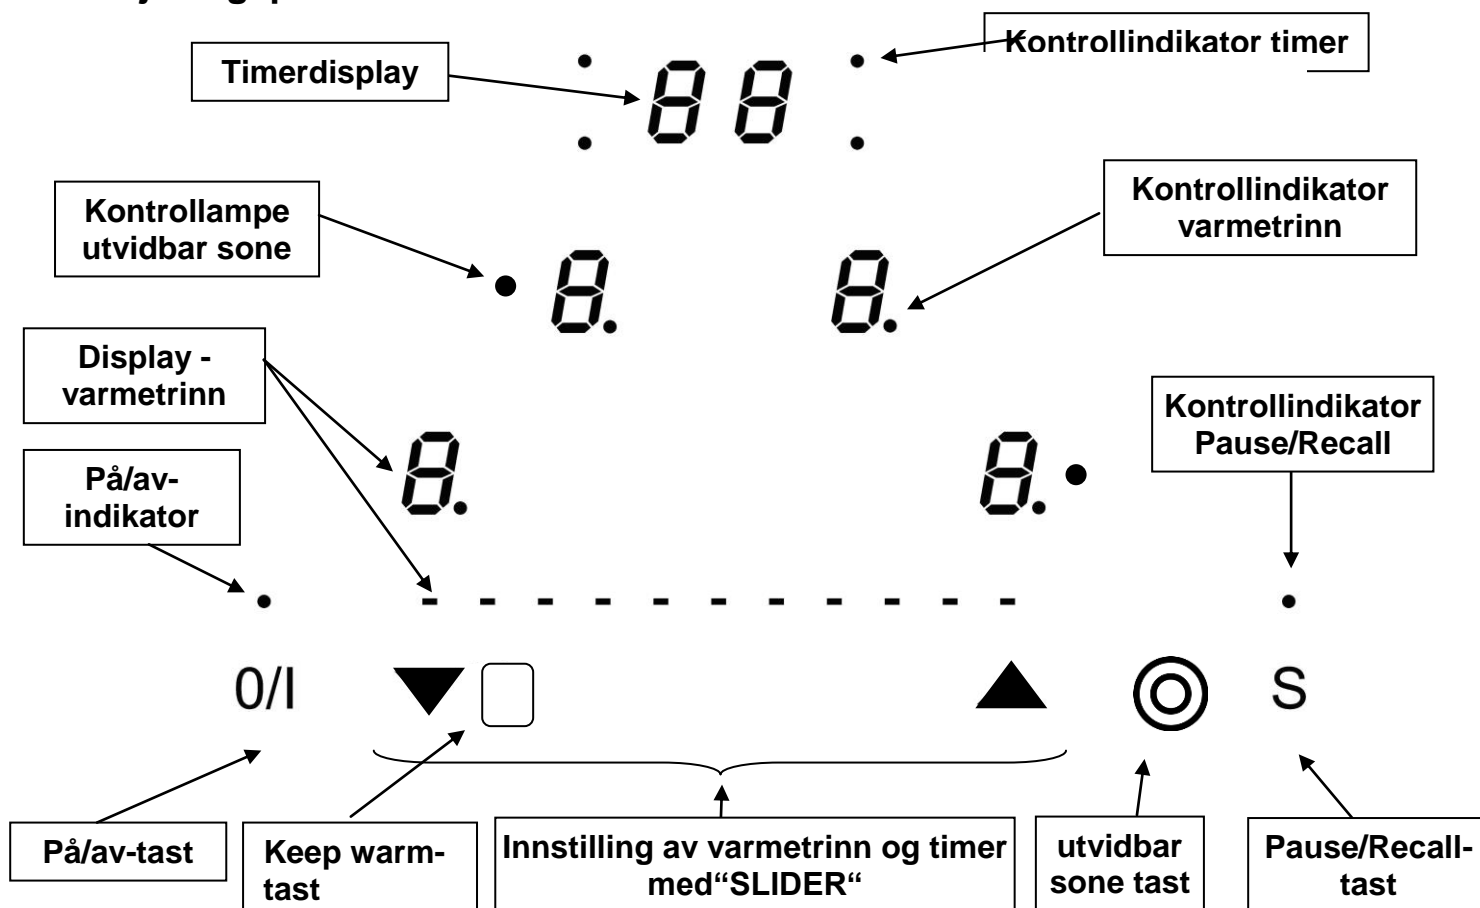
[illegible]

Timerdisplay

Kontrollindikator timer

Kontrollampe utvidbar sone

Kontrollindikator varmetrinn

Display - varmetrinn

Kontrollindikator Pause/Recall

På/av-indikator

0/I

S

På/av-tast

Keep warm-tast

Innstilling av varmetrinn og timer med"SLIDER"

utvidbar sone tast

Pause/Recall-tast